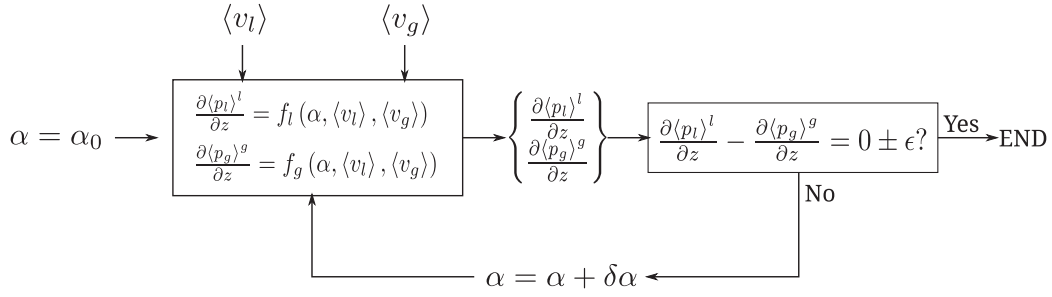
$\langle v_l \rangle$

$\langle v_g \rangle$

$\alpha = \alpha_0$

$\frac{\partial \langle p_l \rangle^l}{\partial z} = f_l(\alpha, \langle v_l \rangle, \langle v_g \rangle)$

$\frac{\partial \langle p_g \rangle^g}{\partial z} = f_g(\alpha, \langle v_l \rangle, \langle v_g \rangle)$

$\left\{ \begin{matrix} \frac{\partial \langle p_l \rangle^l}{\partial z} \\ \frac{\partial \langle p_g \rangle^g}{\partial z} \end{matrix} \right\}$

$\frac{\partial \langle p_l \rangle^l}{\partial z} - \frac{\partial \langle p_g \rangle^g}{\partial z} = 0 \pm \epsilon?$

Yes

END

No

$\alpha = \alpha + \delta\alpha$